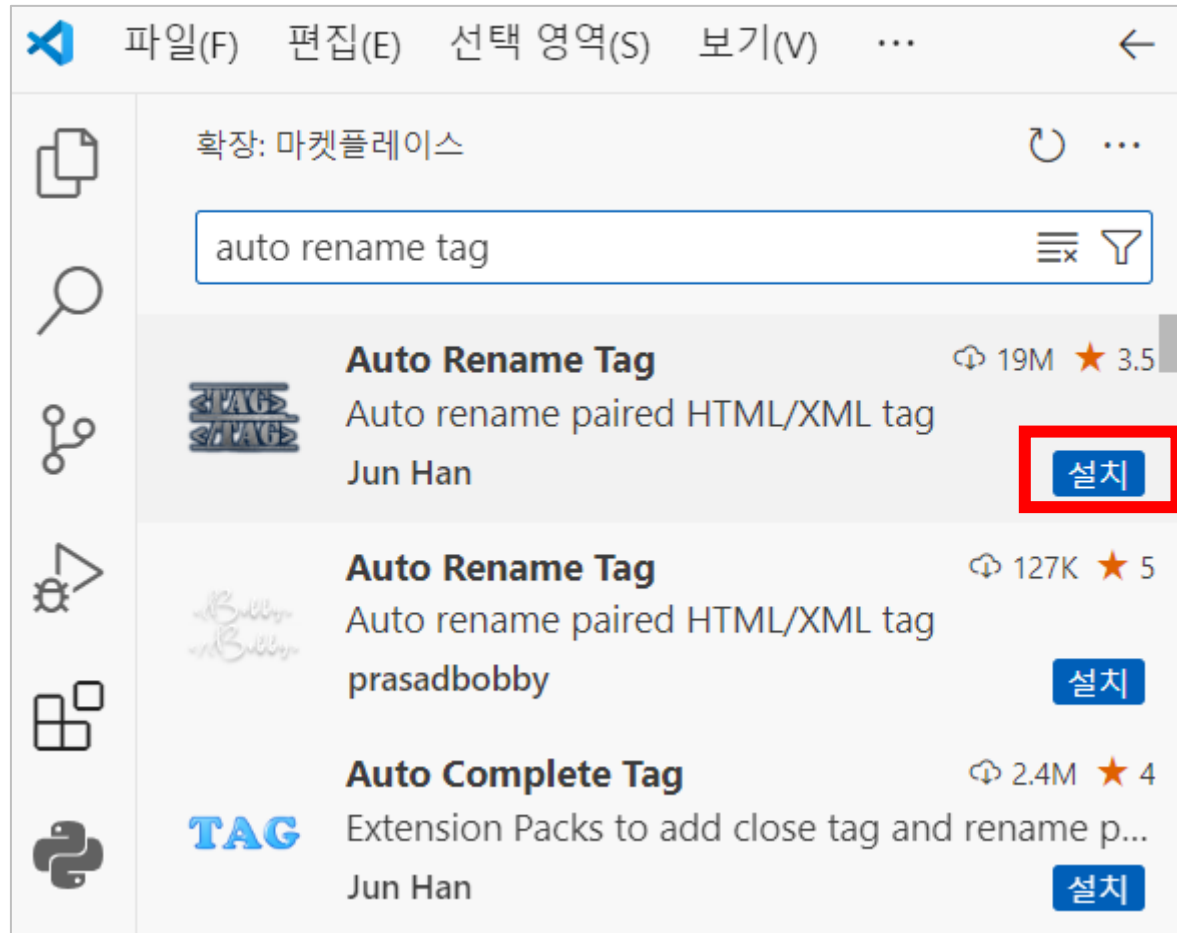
파일(F) 편집(E) 선택 영역(S) 보기(V) ···

확장: 마켓플레이스

auto rename tag

<TAG>
</TAG>

Auto Rename Tag
19M ★ 3.5
Auto rename paired HTML/XML tag
Jun Han
설치

Bobby
Bobby

Auto Rename Tag
127K ★ 5
Auto rename paired HTML/XML tag
prasadbobby
설치

TAG

Auto Complete Tag
2.4M ★ 4
Extension Packs to add close tag and rename p...
Jun Han
설치